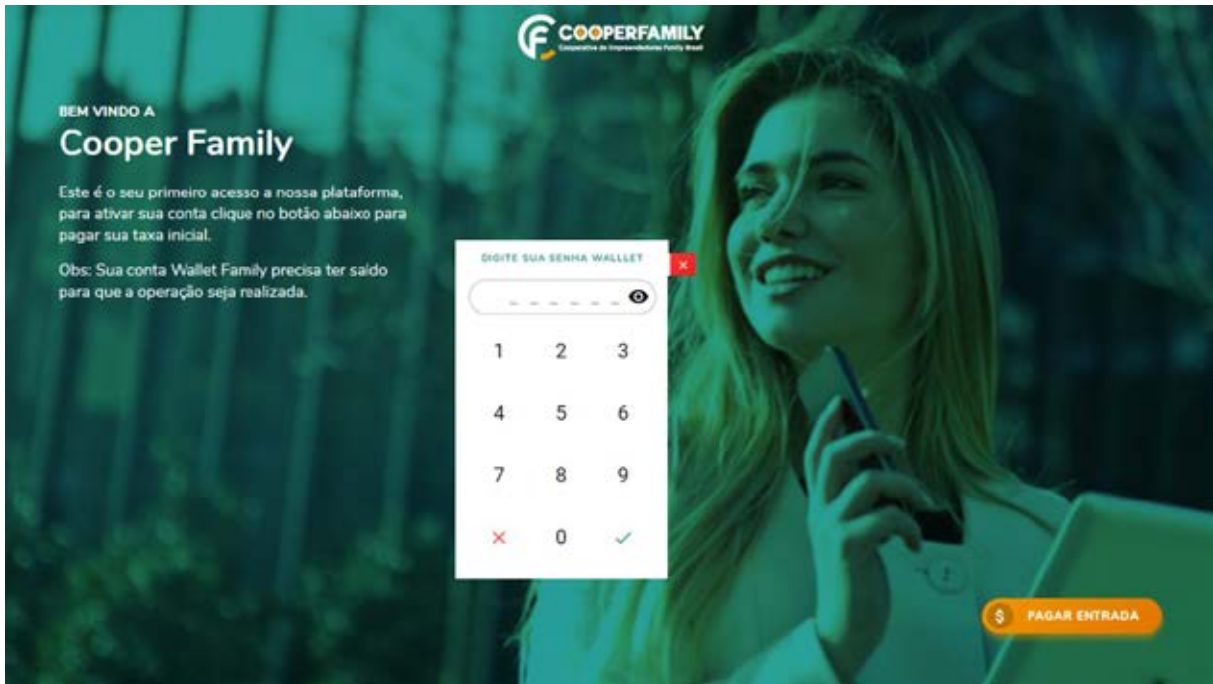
COOPERFAMILY
Cooperativa de Empreendedores Family Brasil

BEM VINDO A
Cooper Family

Este é o seu primeiro acesso a nossa plataforma, para ativar sua conta clique no botão abaixo para pagar sua taxa inicial.

Obs: Sua conta Wallet Family precisa ter saido para que a operação seja realizada.

DIGITE SUA SENHA WALLLET

1 2 3
4 5 6
7 8 9
0

$ PAGAR ENTRADA